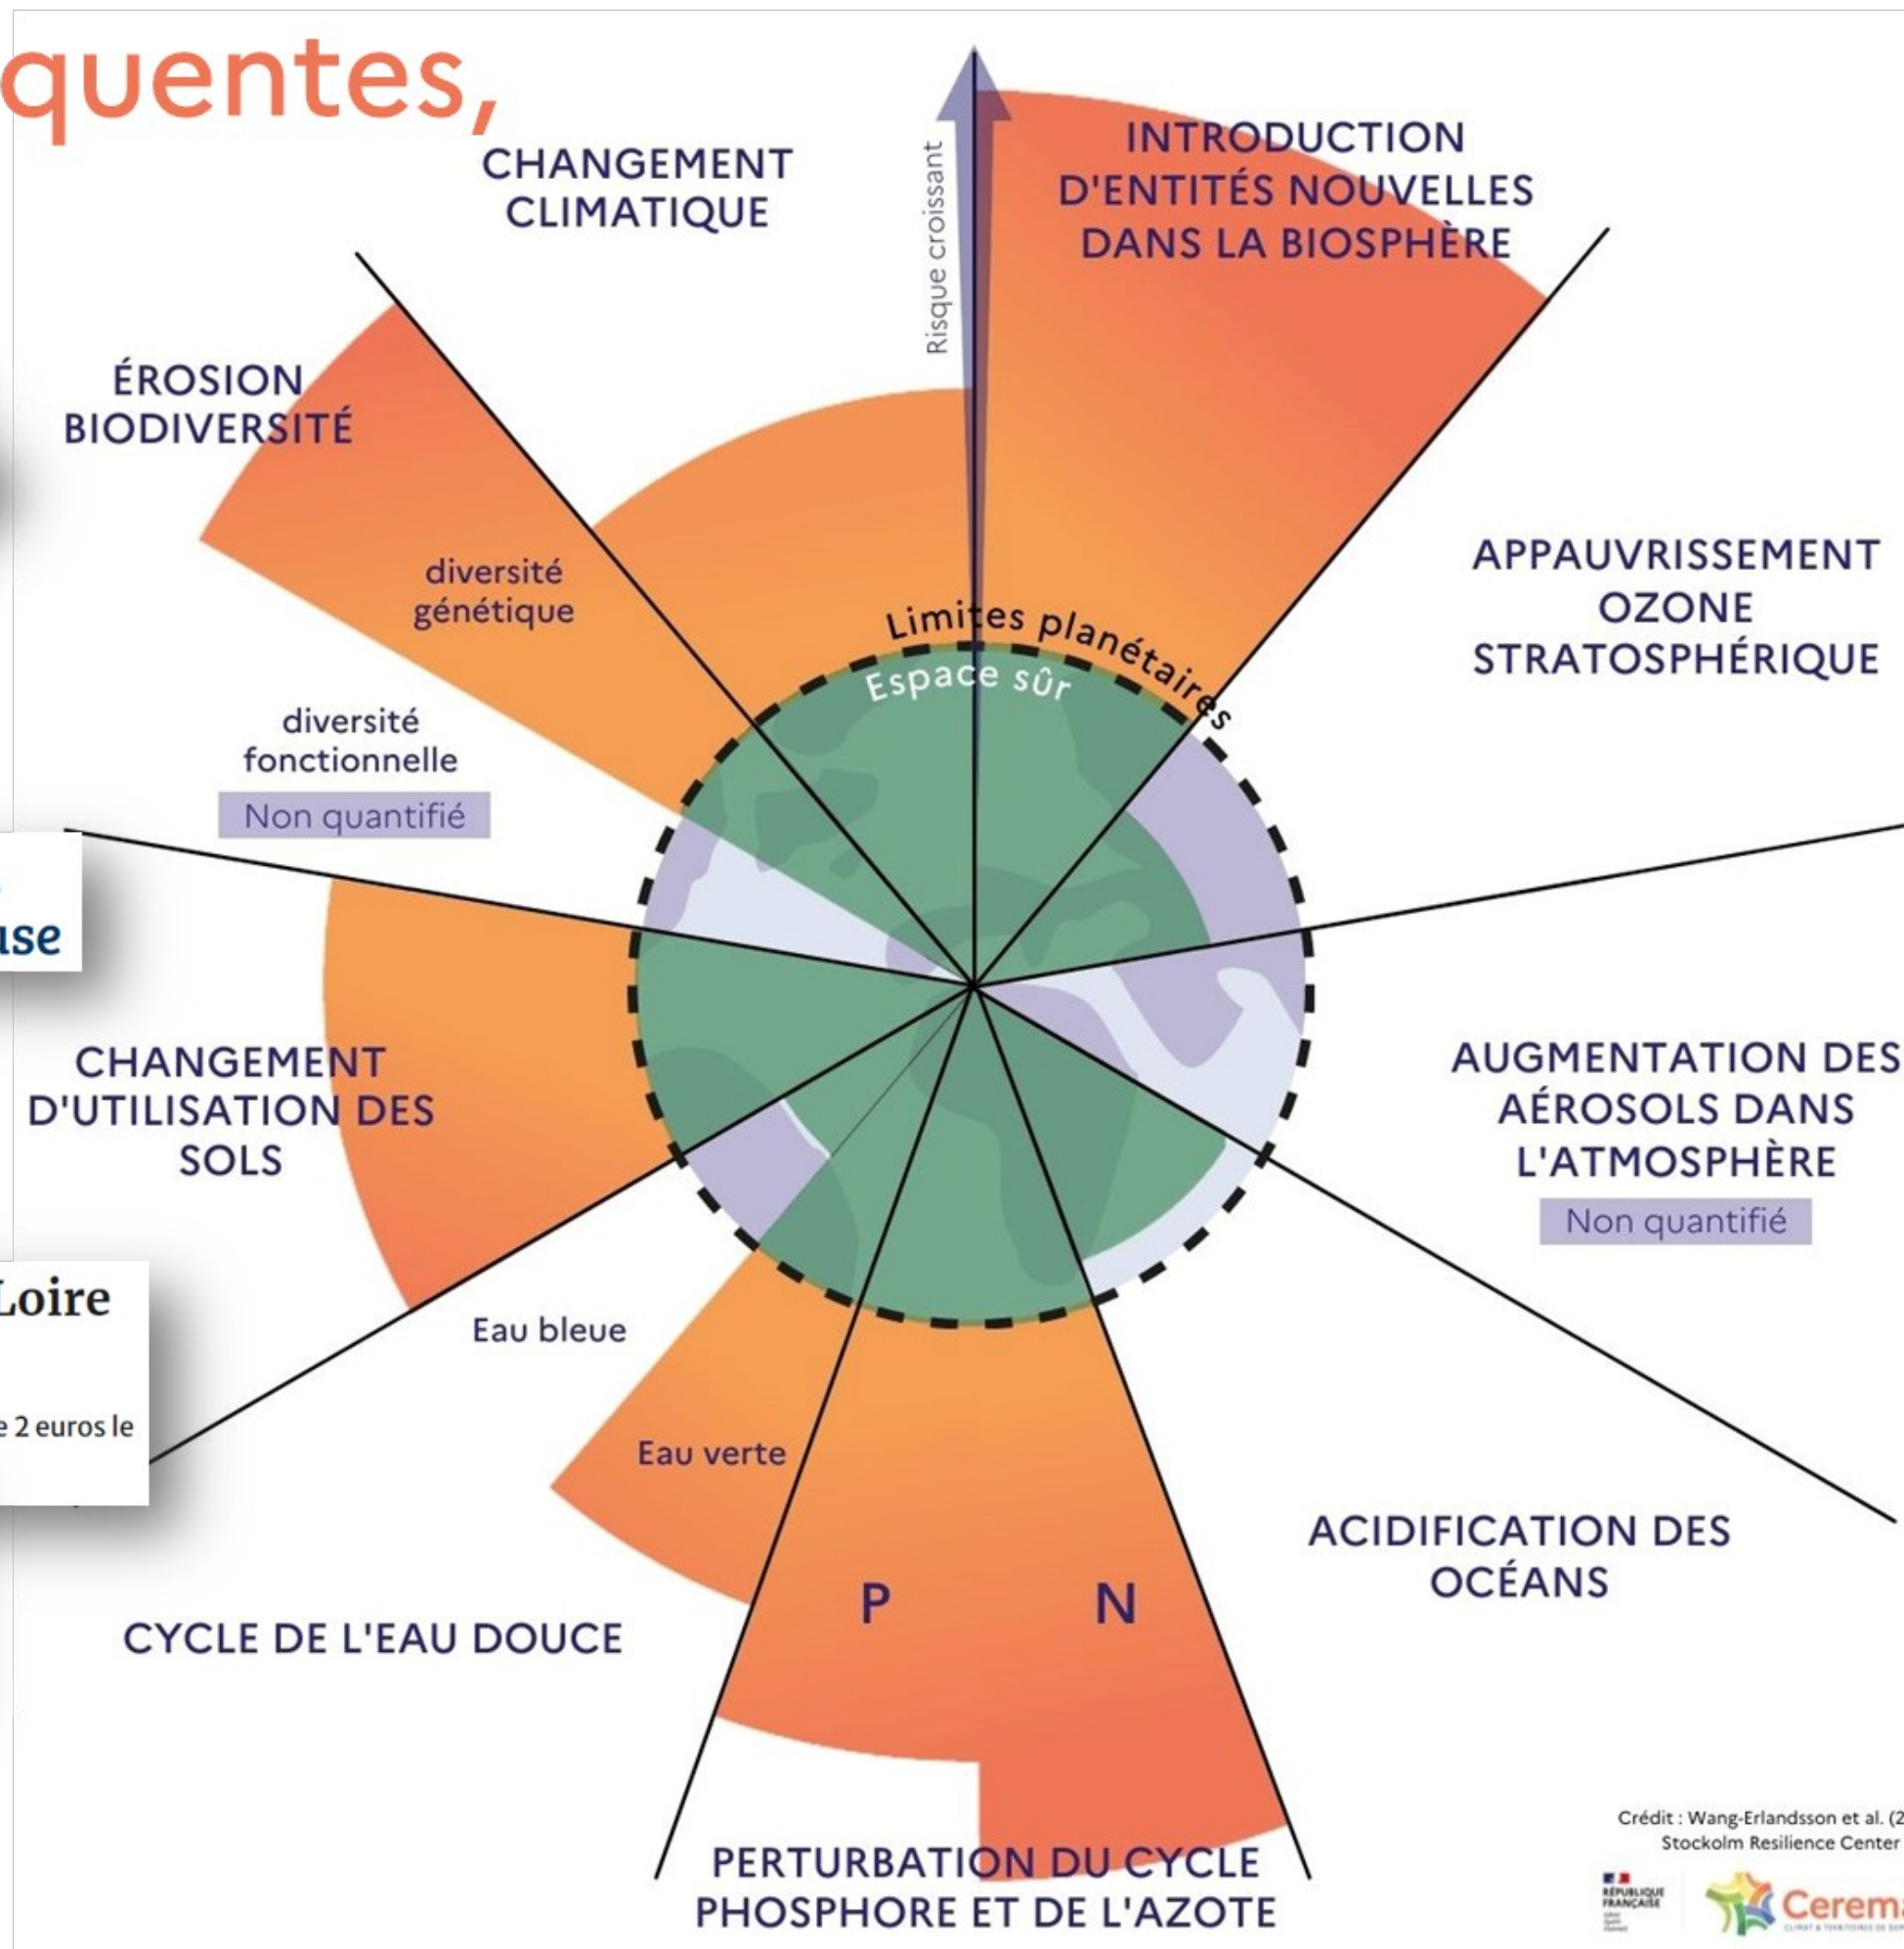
quentes,

CHANGEMENT CLIMATIQUE

Risque croissant

INTRODUCTION D'ENTITÉS NOUVELLES DANS LA BIOSPHÈRE

ÉROSION BIODIVERSITÉ

diversité génétique

diversité fonctionnelle

Non quantifié

APPAUVRISSEMENT OZONE STRATOSPHÉRIQUE

Limites planétaires

Espace sûr

ıse

CHANGEMENT D'UTILISATION DES SOLS

AUGMENTATION DES AÉROSOLS DANS L'ATMOSPHÈRE

Non quantifié

Loire

e 2 euros le

Eau bleue

Eau verte

ACIDIFICATION DES OCÉANS

P

N

CYCLE DE L'EAU DOUCE

PERTURBATION DU CYCLE PHOSPHORE ET DE L'AZOTE

Crédit : Wang-Erlandsson et al. (2
Stockolm Resilience Center

RÉPUBLIQUE FRANÇAISE

Cerema